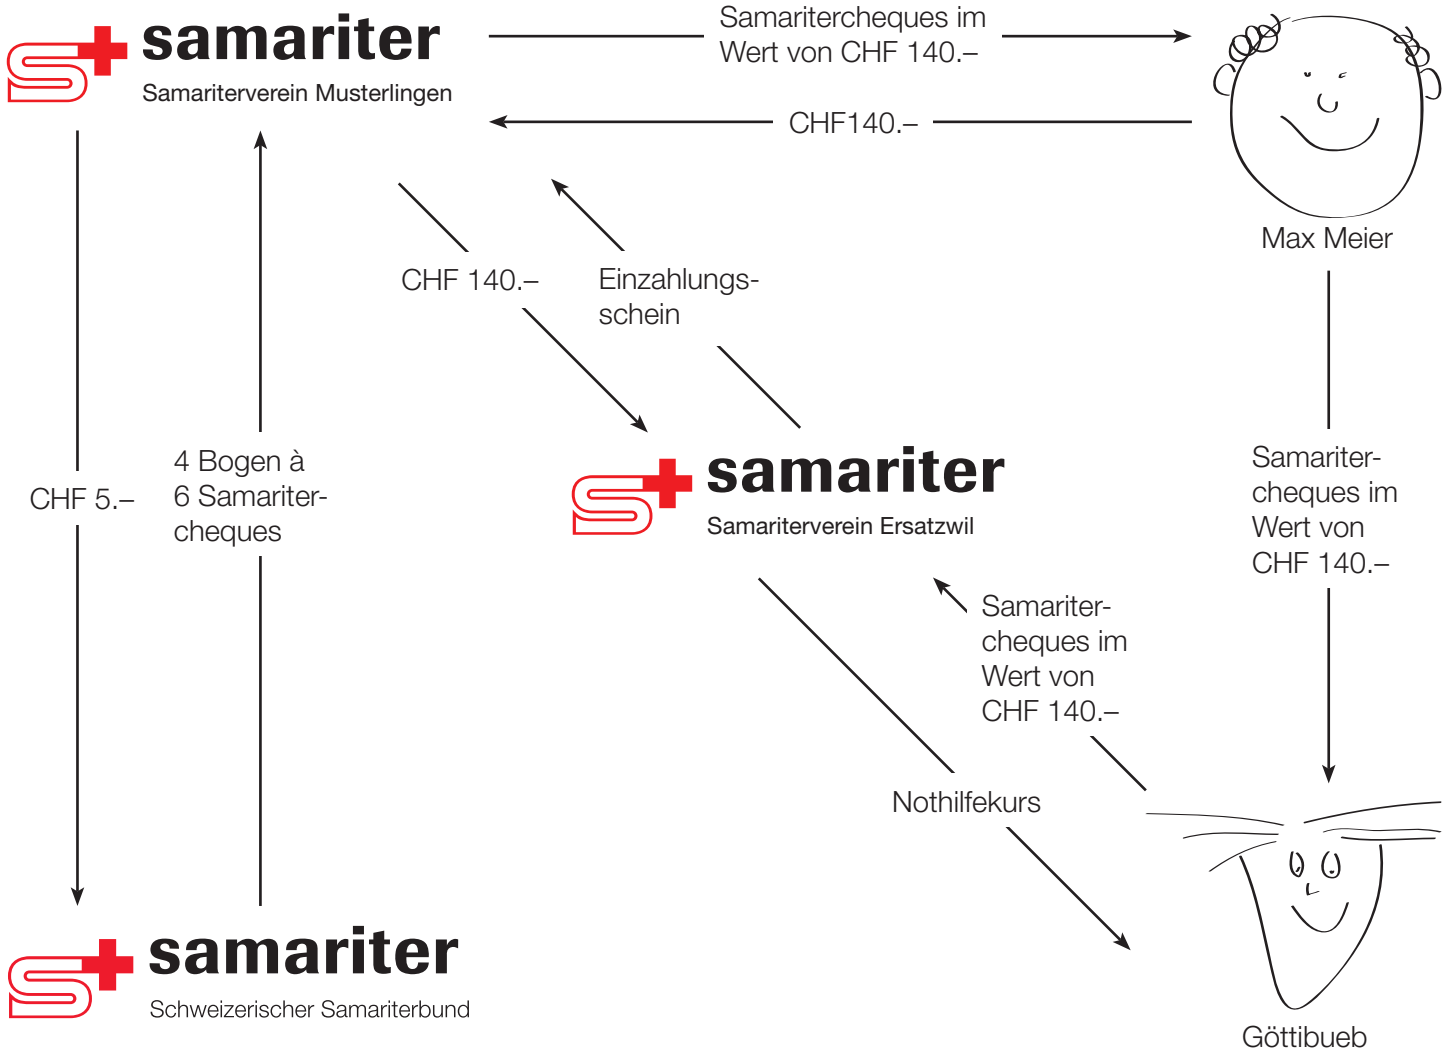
samariter
Samariterverein Musterlingen

Samaritercheques im Wert von CHF 140.–

CHF140.–

Max Meier

CHF 140.–

Einzahlungsschein

CHF 5.–

4 Bogen à 6 Samaritercheques

samariter
Samariterverein Ersatzwil

Samaritercheques im Wert von CHF 140.–

Samaritercheques im Wert von CHF 140.–

Nothilfekurs

samariter
Schweizerischer Samariterbund

Göttibueb